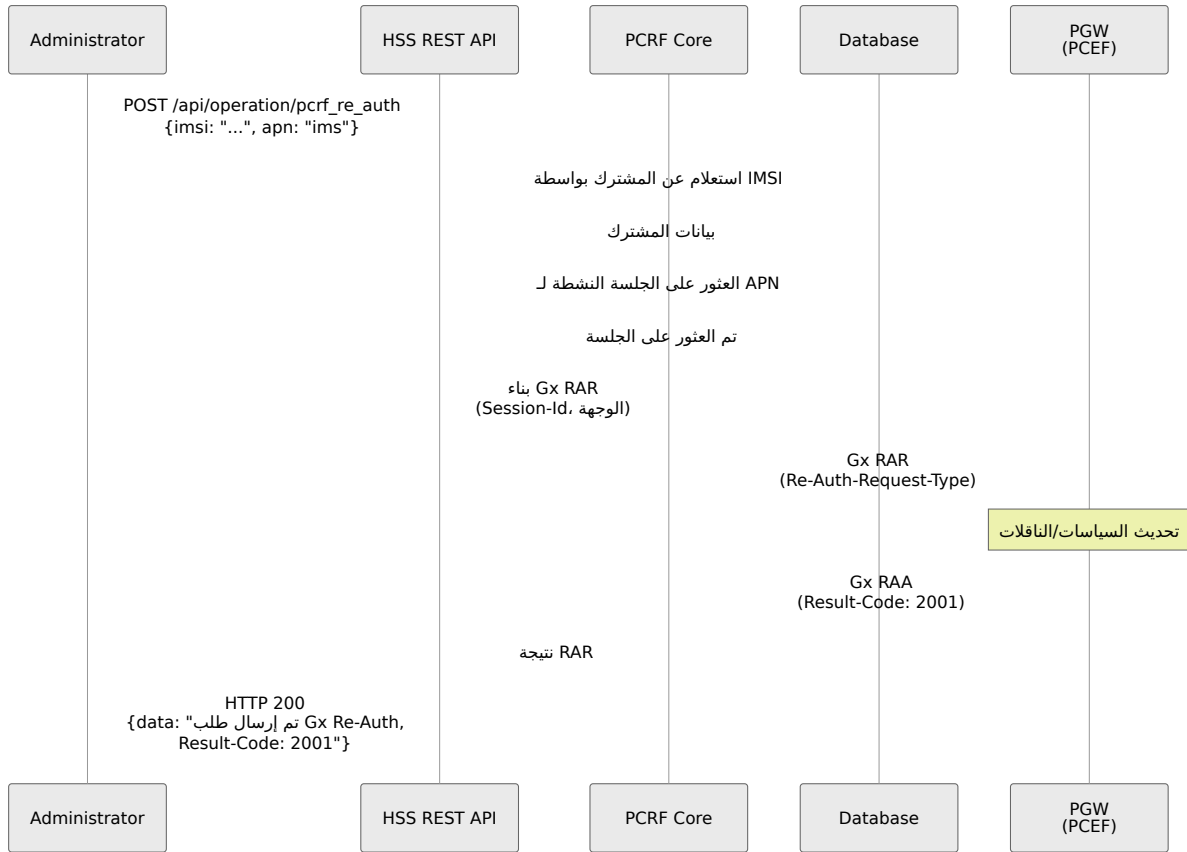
Administrator

HSS REST API

PCRF Core

Database

PGW
(PCEF)

POST /api/operation/pcrf_re_auth
{imsi: "...", apn: "ims"}

استعلام عن المشترك بواسطة IMSI

بيانات المشترك

العثور على الجلسة النشطة لـ APN

تم العثور على الجلسة

بناء Gx RAR
(الوجهة ،Session-Id)

Gx RAR
(Re-Auth-Request-Type)

تحديث السياسات/الناقلات

Gx RAA
(Result-Code: 2001)

نتيجة RAR

HTTP 200
{data: "تم إرسال طلب Gx Re-Auth,
Result-Code: 2001"}

Administrator

HSS REST API

PCRF Core

Database

PGW
(PCEF)